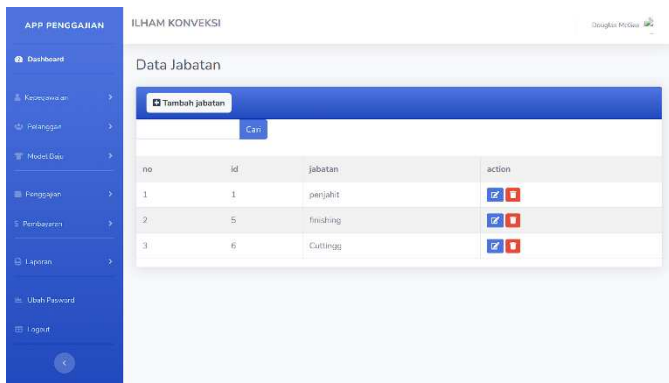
APP PENGGAJIAN

Dashboard

Kepegawaian

Pelanggan

Model Baju

Penggajian

Pembayaran

Laporan

Ubah Pasword

Logout

ILHAM KONVEKSI

Douglas McGee

Data Jabatan

Tambah jabatan

Cari

| no | id | jabatan | action |
|---|---|---|---|
| 1 | 1 | penjahit | |
| 2 | 5 | finishing | |
| 3 | 6 | Cuttingg | |